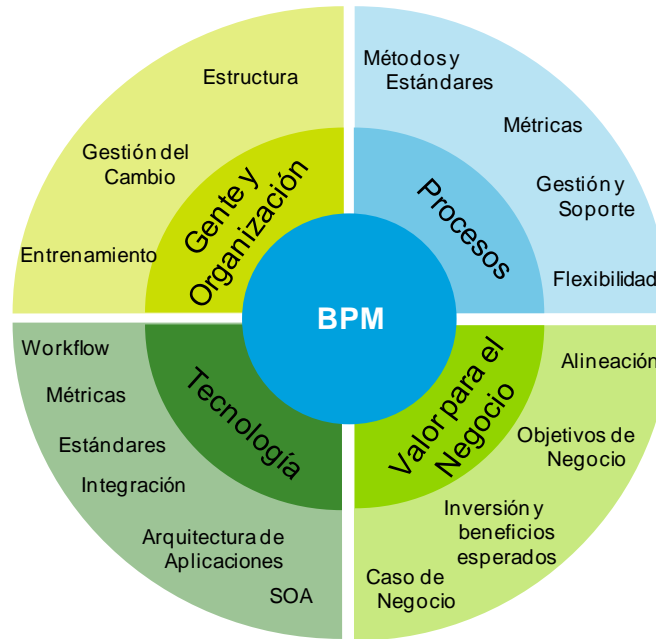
BPM

Gente y Organización

Estructura

Gestión del Cambio

Entrenamiento

Procesos

Métodos y Estándares

Métricas

Gestión y Soporte

Flexibilidad

Tecnología

Workflow

Métricas

Estándares

Integración

Arquitectura de Aplicaciones

SOA

Valor para el Negocio

Alineación

Objetivos de Negocio

Inversión y beneficios esperados

Caso de Negocio